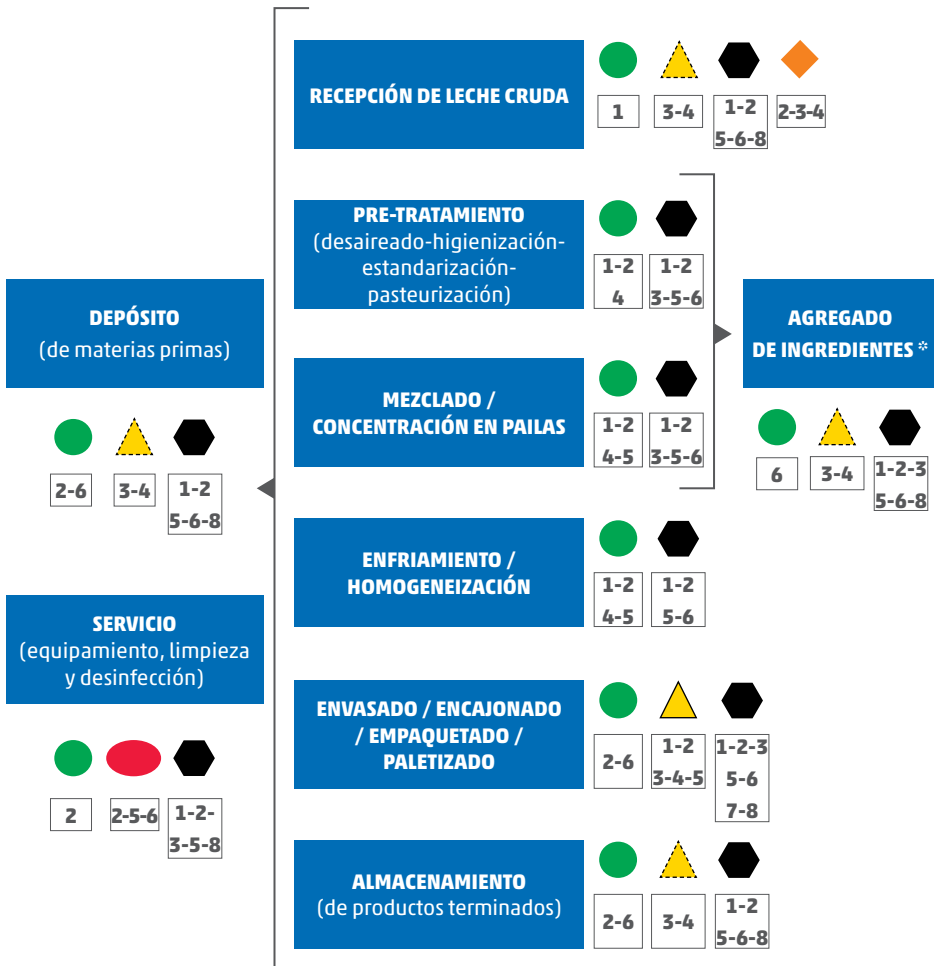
RECEPCIÓN DE LECHE CRUDA

1 | 3-4 | 1-2 5-6-8 | 2-3-4

PRE-TRATAMIENTO (desaireado-higienización-estandarización-pasteurización)

1-2 4 | 1-2 3-5-6

MEZCLADO / CONCENTRACIÓN EN PAILAS

1-2 4-5 | 1-2 3-5-6

AGREGADO DE INGREDIENTES *

6 | 3-4 | 1-2-3 5-6-8

DEPÓSITO (de materias primas)

2-6 | 3-4 | 1-2 5-6-8

ENFRIAMIENTO / HOMOGENEIZACIÓN

1-2 4-5 | 1-2 5-6

SERVICIO (equipamiento, limpieza y desinfección)

2 | 2-5-6 | 1-2-3-5-8

ENVASADO / ENCAJONADO / EMPAQUETADO / PALETIZADO

2-6 | 1-2 3-4-5 | 1-2-3 5-6 7-8

ALMACENAMIENTO (de productos terminados)

2-6 | 3-4 | 1-2 5-6-8